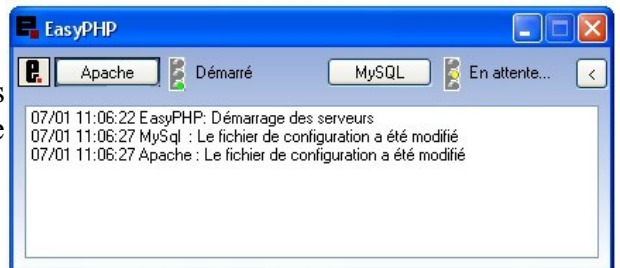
EasyPHP

Apache Démarré MySQL En attente... <

07/01 11:06:22 EasyPHP: Démarrage des serveurs
07/01 11:06:27 MySql : Le fichier de configuration a été modifié
07/01 11:06:27 Apache : Le fichier de configuration a été modifié